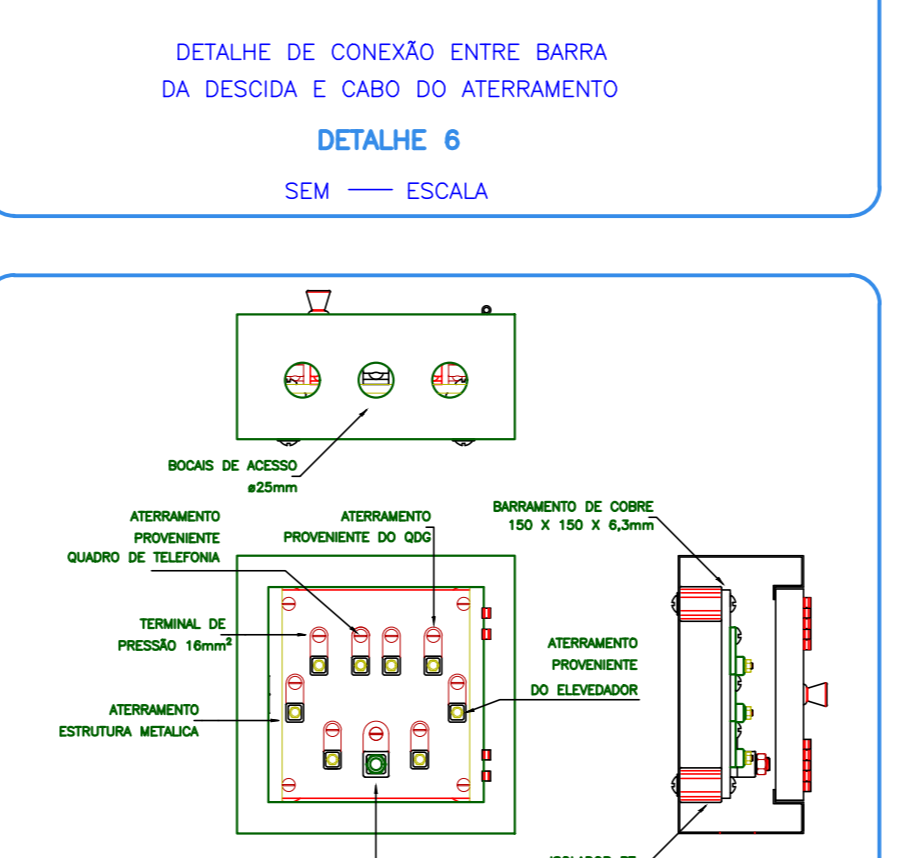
DETALHE DE CONEXÃO ENTRE BARRA DA DESCIDA E CABO DO ATERRAMENTO

DETALHE 6

SEM —— ESCALA

BOCAIS DE ACESSO ø25mm

ATERRAMENTO PROVENIENTE QUADRO DE TELEFONIA

ATERRAMENTO PROVENIENTE DO QDG

BARRAMENTO DE COBRE 150 X 150 X 6,3mm

TERMINAL DE PRESSÃO 16mm$^2$

ATERRAMENTO PROVENIENTE DO ELEVEDADOR

ATERRAMENTO ESTRUTURA METALICA

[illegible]